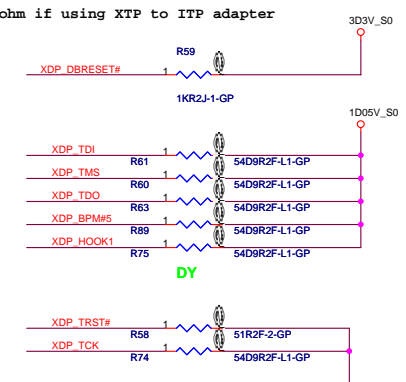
ohm if using XTP to ITP adapter

3D3V_S0

R59

XDP_DBRESET#

1

1KR2J-1-GP

1D05V_S0

XDP_TDI

R61

54D9R2F-L1-GP

XDP_TMS

R60

54D9R2F-L1-GP

XDP_TDO

R63

54D9R2F-L1-GP

XDP_BPM#5

R89

54D9R2F-L1-GP

XDP_HOOK1

R75

54D9R2F-L1-GP

DY

XDP_TRST#

1

R58

51R2F-2-GP

XDP_TCK

1

R74

54D9R2F-L1-GP